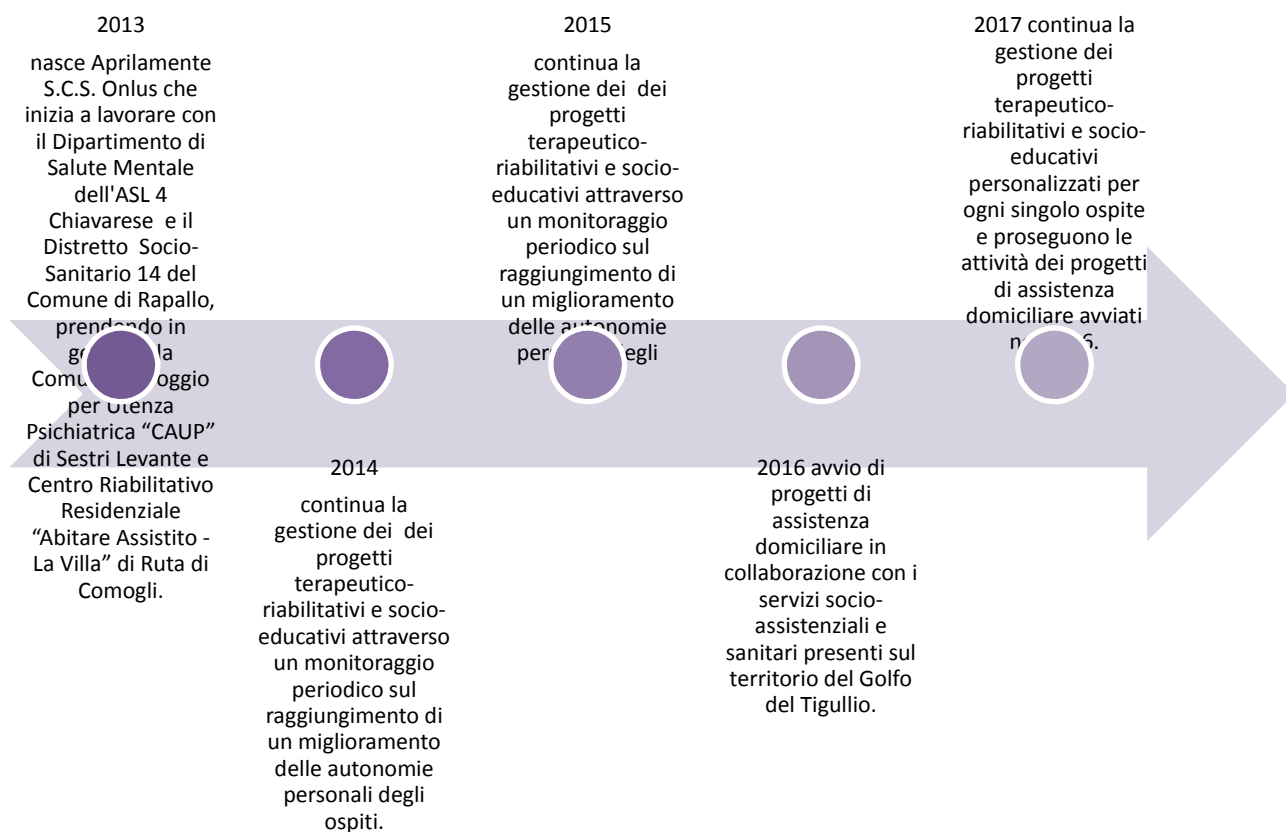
2013

nasce Aprilamente S.C.S. Onlus che inizia a lavorare con il Dipartimento di Salute Mentale dell'ASL 4 Chiavarese e il Distretto Socio-Sanitario 14 del Comune di Rapallo, prendendo in g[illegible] la Comu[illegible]oggio per Utenza Psichiatrica "CAUP" di Sestri Levante e Centro Riabilitativo Residenziale "Abitare Assistito - La Villa" di Ruta di Comogli.

2014

continua la gestione dei dei progetti terapeutico-riabilitativi e socio-educativi attraverso un monitoraggio periodico sul raggiungimento di un miglioramento delle autonomie personali degli ospiti.

2015

continua la gestione dei dei progetti terapeutico-riabilitativi e socio-educativi attraverso un monitoraggio periodico sul raggiungimento di un miglioramento delle autonomie per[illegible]egli

2016 avvio di progetti di assistenza domiciliare in collaborazione con i servizi socio-assistenziali e sanitari presenti sul territorio del Golfo del Tigullio.

2017 continua la gestione dei progetti terapeutico-riabilitativi e socio-educativi personalizzati per ogni singolo ospite e proseguono le attività dei progetti di assistenza domiciliare avviati n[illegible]6.